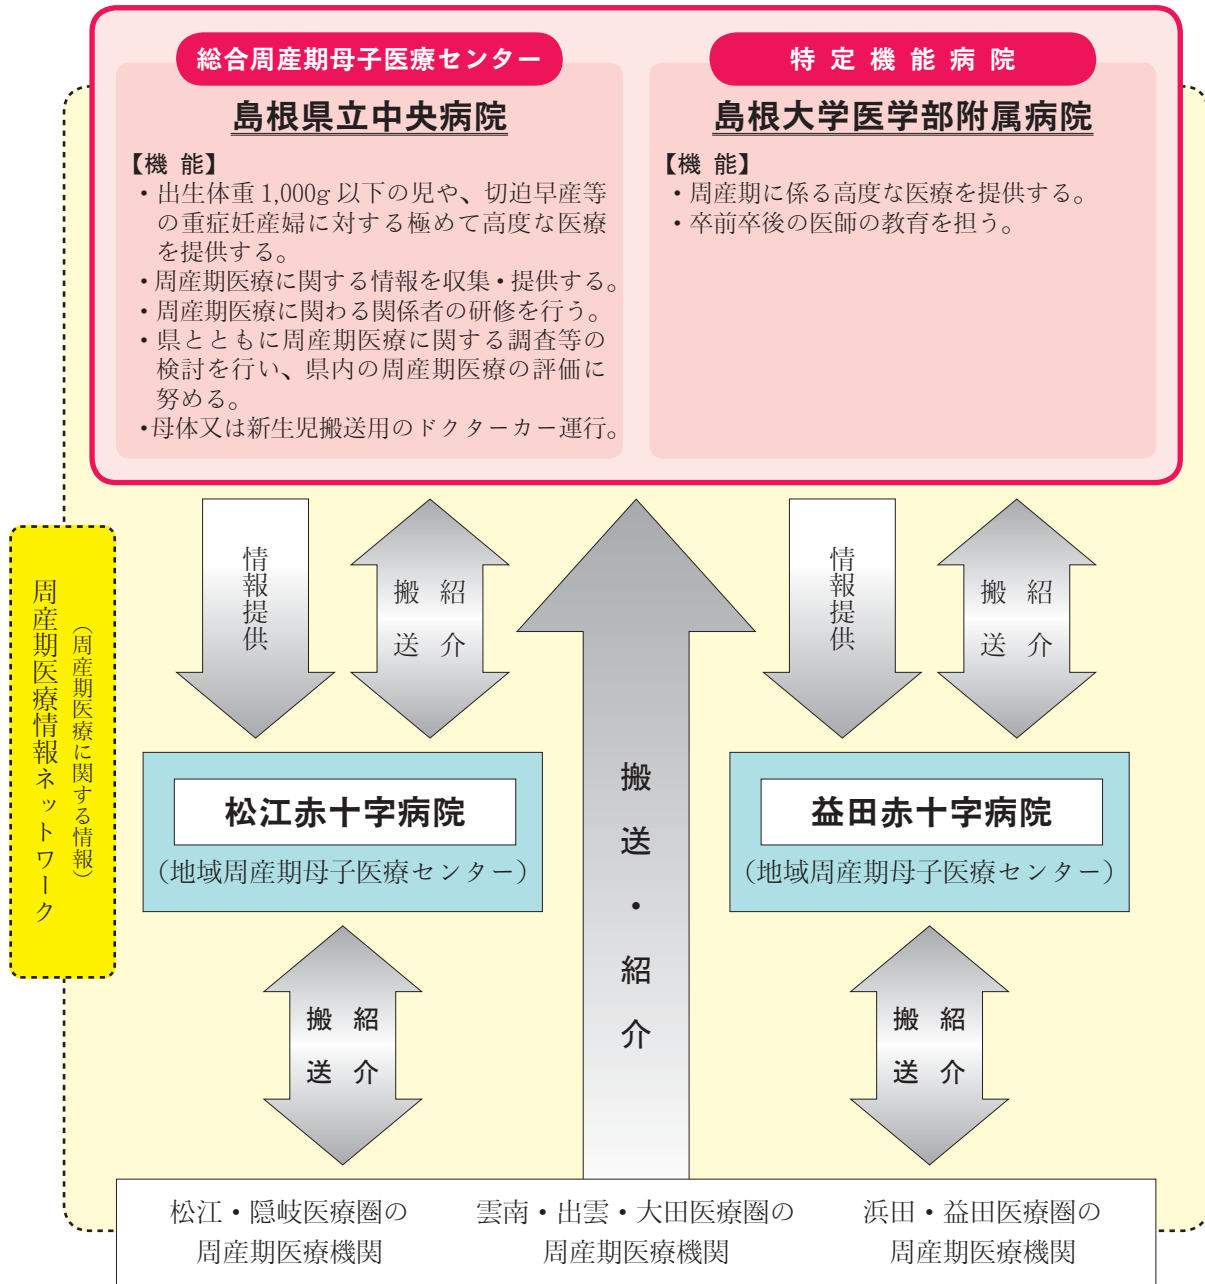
総合周産期母子医療センター

島根県立中央病院

【機 能】
・出生体重 1,000g 以下の児や、切迫早産等の重症妊産婦に対する極めて高度な医療を提供する。
・周産期医療に関する情報を収集・提供する。
・周産期医療に関わる関係者の研修を行う。
・県とともに周産期医療に関する調査等の検討を行い、県内の周産期医療の評価に努める。
・母体又は新生児搬送用のドクターカー運行。

特 定 機 能 病 院

島根大学医学部附属病院

【機 能】
・周産期に係る高度な医療を提供する。
・卒前卒後の医師の教育を担う。

周産期医療情報ネットワーク
（周産期医療に関する情報）

情報提供

搬送 紹介

搬送・紹介

情報提供

搬送 紹介

松江赤十字病院
（地域周産期母子医療センター）

益田赤十字病院
（地域周産期母子医療センター）

搬送 紹介

搬送 紹介

松江・隠岐医療圏の周産期医療機関

雲南・出雲・大田医療圏の周産期医療機関

浜田・益田医療圏の周産期医療機関